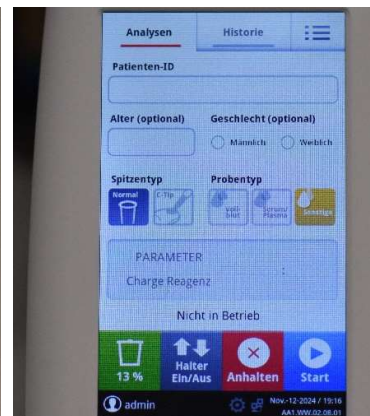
Analysen

Historie

Patienten-ID

Alter (optional)

Geschlecht (optional)

Männlich

Weiblich

Spitzentyp

Normal

C-Tip

Probentyp

Voll-blut

Serum/Plasma

Sonstige

PARAMETER

Charge Reagenz

:

Nicht in Betrieb

13 %

Halter Ein/Aus

Anhalten

Start

admin

Nov.-12-2024 / 19:16

AA1.WW.02.08.01